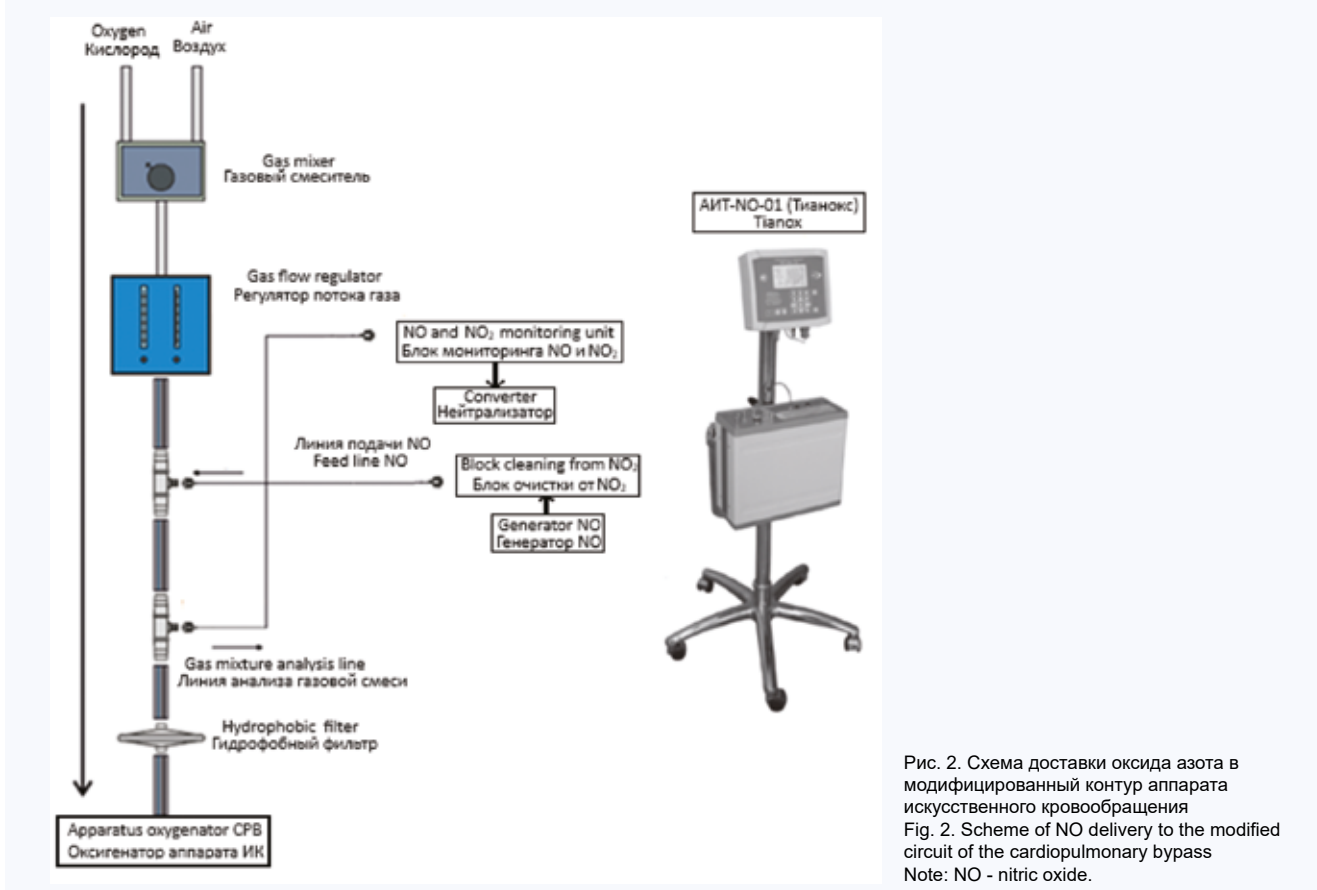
Oxygen
Кислород

Air
Воздух

Gas mixer
Газовый смеситель

Gas flow regulator
Регулятор потока газа

NO and $NO_2$ monitoring unit
Блок мониторинга NO и $NO_2$

Converter
Нейтрализатор

Линия подачи NO
Feed line NO

Block cleaning from $NO_2$
Блок очистки от $NO_2$

Generator NO
Генератор NO

Gas mixture analysis line
Линия анализа газовой смеси

Hydrophobic filter
Гидрофобный фильтр

Apparatus oxygenator CPB
Оксигенатор аппарата ИК

АИТ-NO-01 (Тианокс)
Tianox

Рис. 2. Схема доставки оксида азота в модифицированный контур аппарата искусственного кровообращения
Fig. 2. Scheme of NO delivery to the modified circuit of the cardiopulmonary bypass
Note: NO - nitric oxide.